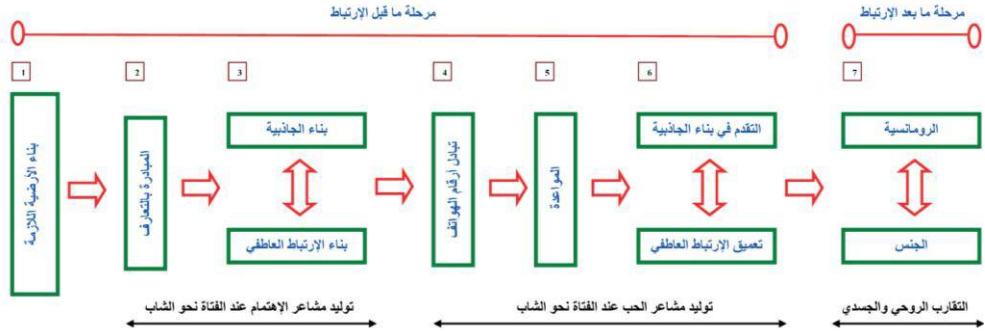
مرحلة ما قبل الارتباط

مرحلة ما بعد الارتباط

1

بناء الأرضية اللازمة

2

المبادرة بالتعارف

3

بناء الجاذبية

بناء الإرتباط العاطفي

4

تبادل أرقام الهواتف

5

المواعدة

6

التقدم في بناء الجاذبية

تعميق الإرتباط العاطفي

7

الرومانسية

الجنس

توليد مشاعر الإهتمام عند الفتاة نحو الشاب

توليد مشاعر الحب عند الفتاة نحو الشاب

التقارب الروحي والجسدي